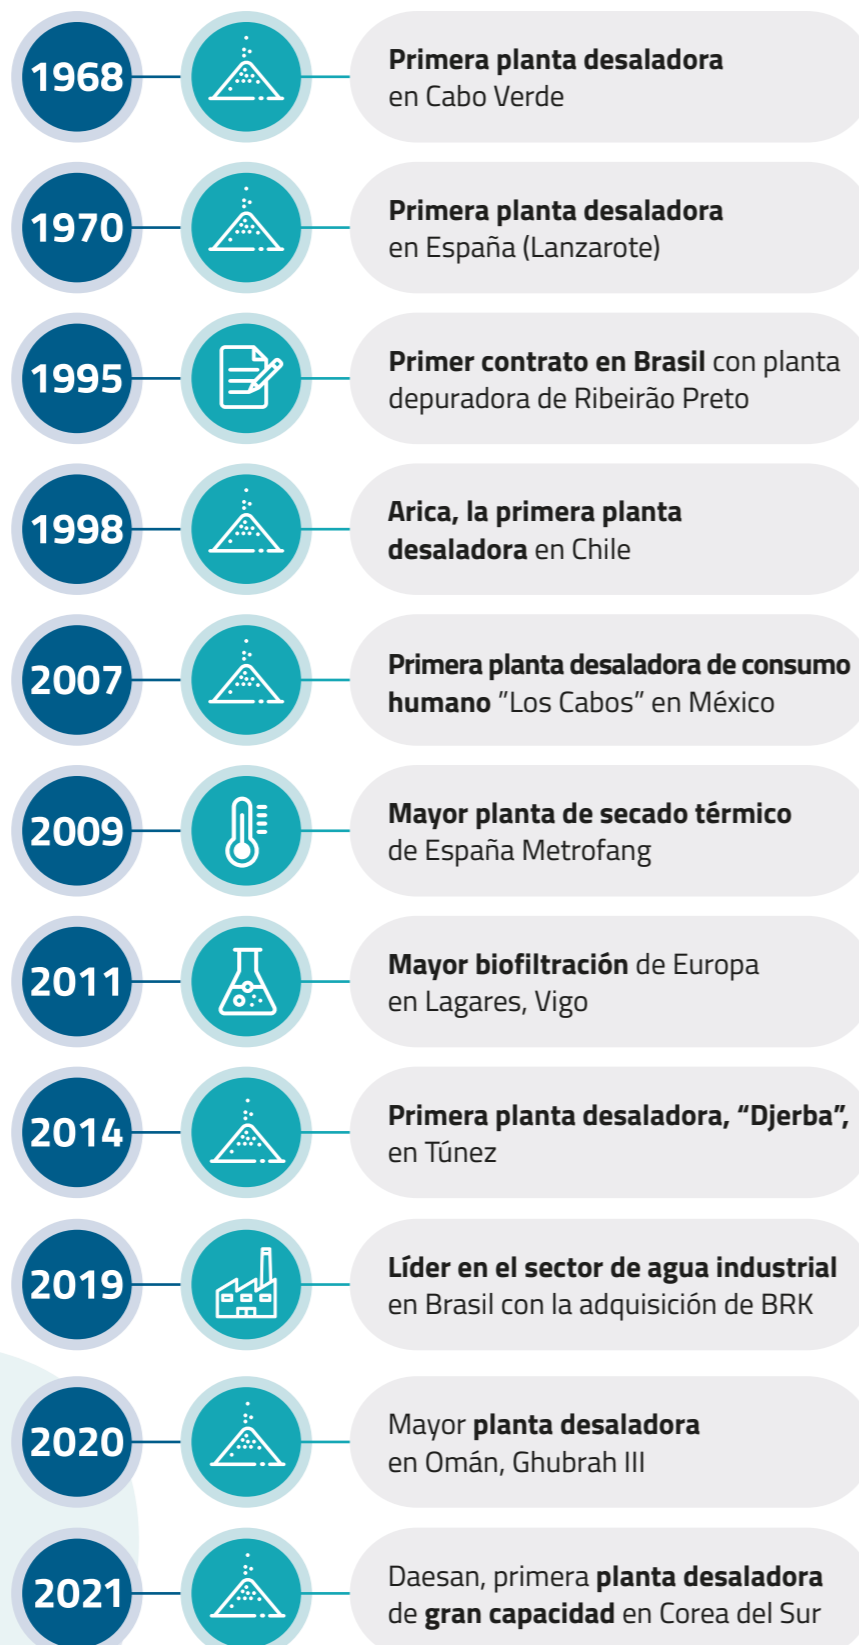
1968

Primera planta desaladora en Cabo Verde

1970

Primera planta desaladora en España (Lanzarote)

1995

Primer contrato en Brasil con planta depuradora de Ribeirão Preto

1998

Arica, la primera planta desaladora en Chile

2007

Primera planta desaladora de consumo humano "Los Cabos" en México

2009

Mayor planta de secado térmico de España Metrofang

2011

Mayor biofiltración de Europa en Lagares, Vigo

2014

Primera planta desaladora, "Djerba", en Túnez

2019

Líder en el sector de agua industrial en Brasil con la adquisición de BRK

2020

Mayor planta desaladora en Omán, Ghubrah III

2021

Daesan, primera planta desaladora de gran capacidad en Corea del Sur